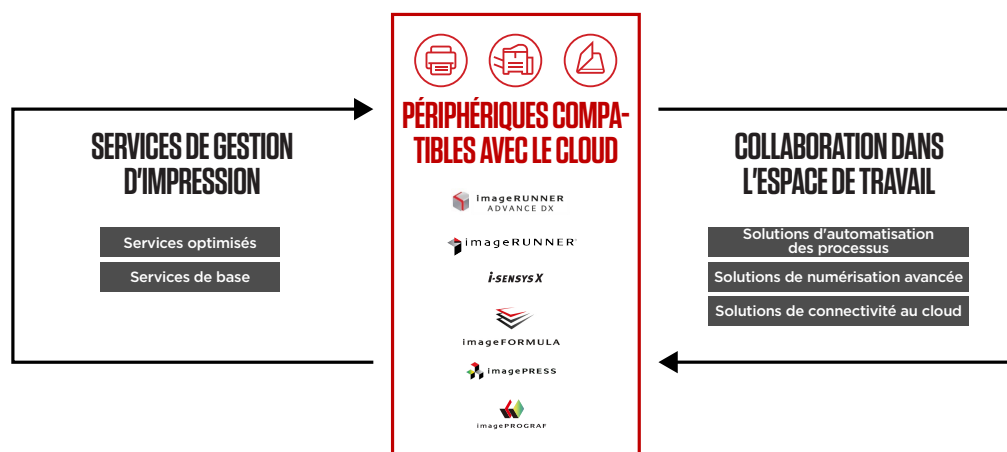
SERVICES DE GESTION D'IMPRESSION

Services optimisés

Services de base

PÉRIPHÉRIQUES COMPATIBLES AVEC LE CLOUD

imageRUNNER ADVANCE DX

imageRUNNER

i-SENSYS X

imageFORMULA

imagePRESS

imagePROGRAF

COLLABORATION DANS L'ESPACE DE TRAVAIL

Solutions d'automatisation des processus

Solutions de numérisation avancée

Solutions de connectivité au cloud